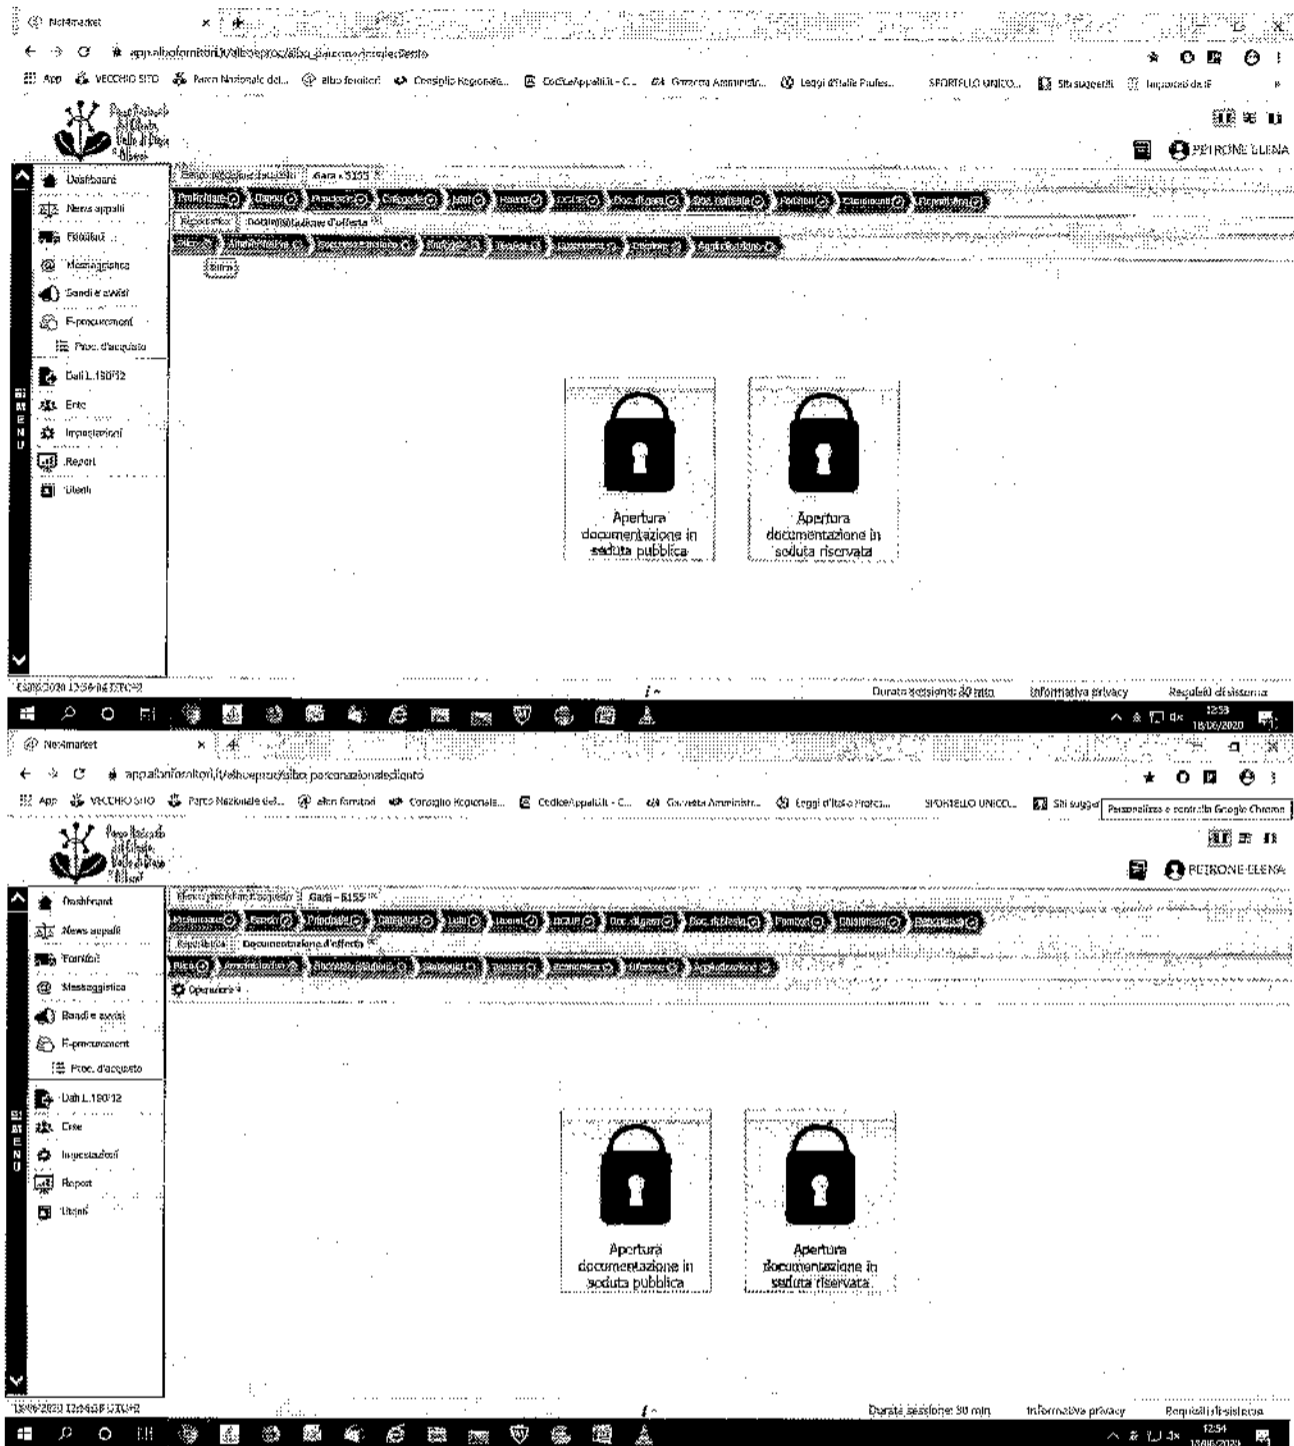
NetMarket
app.albofornitori.it/alboeproc/albo_parconazionalecilento
App VECCHIO SITO Parco Nazionale del... albo fornitori Consiglio Regionale... CodiceAppalti.it - C... Gazzetta Amministr... Leggi d'Italia Profes... SPORTELLO UNICO... Siti suggeriti Importati da IE
PETRONE ELENA
Dashboard
News appalti
Fornitori
Messaggistica
Bandi e avvisi
E-procurement
Proc. d'acquisto
Dati L.190/12
Ente
Impostazioni
Report
Utenti
MENU
Elenco procedure d'acquisto | Gara - 5155
Preliminare Bando Principale Categorie Lotti Importi DGUE Doc. di gara Doc. richiesta Parziali Chiarimenti Riepilogo
Riepilogo | Documentazione d'offerta
Ritiro Amministrativa Busta tecnica Graduatoria Tecnica Economica Riepilogo Aggiudicazione
Ritiro
Apertura documentazione in seduta pubblica
Apertura documentazione in seduta riservata
18/06/2020 12:56:16 UTC+2
Durata sessione: 30 min
Informativa privacy
Requisiti di sistema
12:53 18/06/2020
NetMarket
app.albofornitori.it/alboeproc/albo_parconazionalecilento
App VECCHIO SITO Parco Nazionale del... albo fornitori Consiglio Regionale... CodiceAppalti.it - C... Gazzetta Amministr... Leggi d'Italia Profes... SPORTELLO UNICO... Siti sugge Personalizza e controlla Google Chrome
PETRONE ELENA
Dashboard
News appalti
Fornitori
Messaggistica
Bandi e avvisi
E-procurement
Proc. d'acquisto
Dati L.190/12
Ente
Impostazioni
Report
Utenti
MENU
Elenco procedure d'acquisto | Gara - 5155
Preliminare Bando Principale Categorie Lotti Importi DGUE Doc. di gara Doc. richiesta Parziali Chiarimenti Riepilogo
Riepilogo | Documentazione d'offerta
Ritiro Amministrativa Busta tecnica Graduatoria Tecnica Economica Riepilogo Aggiudicazione
Operatore
Apertura documentazione in seduta pubblica
Apertura documentazione in seduta riservata
18/06/2020 12:46:58 UTC+2
Durata sessione: 30 min
Informativa privacy
Requisiti di sistema
12:54 18/06/2020